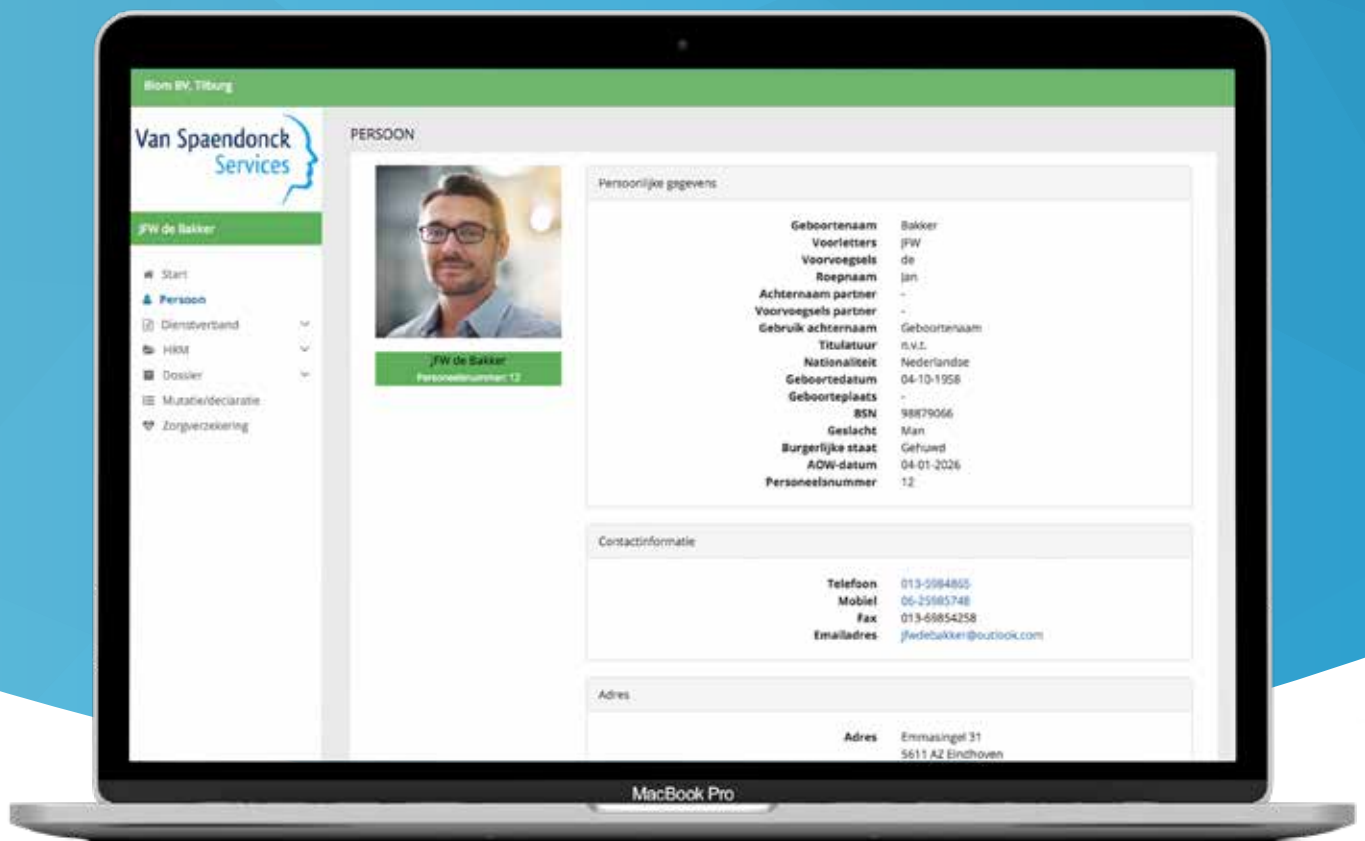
Biom BV, Tilburg

Van Spaendonck Services

JFW de Bakker

Start
Persoon
Dienstverband
HRM
Dossier
Mutatie/declaratie
Zorgverzekering

PERSOON

JFW de Bakker
Personeelsnummer: 12

Persoonlijke gegevens

| | |
|---|---|
| Geboortenaam | Bakker |
| Voorletters | JFW |
| Voorvoegsels | de |
| Roepnaam | Jan |
| Achternaam partner | - |
| Voorvoegsels partner | - |
| Gebruik achternaam | Geboortenaam |
| Titulatuur | n.v.t. |
| Nationaliteit | Nederlandse |
| Geboortedatum | 04-10-1958 |
| Geboorteplaats | - |
| BSN | 98879066 |
| Geslacht | Man |
| Burgerlijke staat | Gehuwd |
| AOW-datum | 04-01-2026 |
| Personeelsnummer | 12 |

Contactinformatie

| | |
|---|---|
| Telefoon | 013-5984865 |
| Mobiel | 06-25985748 |
| Fax | 013-69854258 |
| Emailadres | jfwdebakker@outlook.com |

Adres

| | |
|---|---|
| Adres | Emmasingel 31 5611 AZ Eindhoven |

MacBook Pro